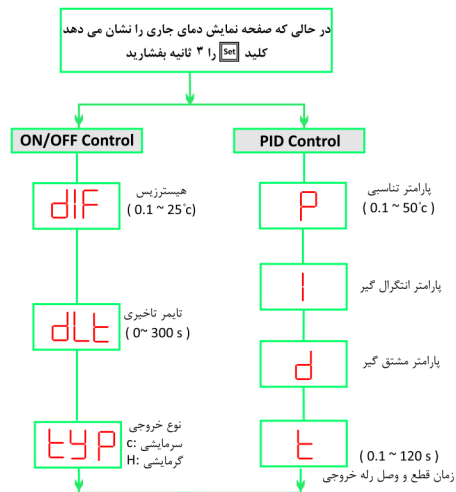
در حالی که صفحه نمایش دمای جاری را نشان می دهد کلید Set را ۳ ثانیه بفشارید

ON/OFF Control

PID Control

dIF

هیسترزیس
( 0.1 ~ 25°c)

P

پارامتر تناسبی
( 0.1 ~ 50°c )

dLt

تایمر تاخیری
( 0~ 300 s )

I

پارامتر انتگرال گیر

d

پارامتر مشتق گیر

tYP

نوع خروجی
c: سرمایشی
H: گرمایشی

t

( 0.1 ~ 120 s )
زمان قطع و وصل رله خروجی